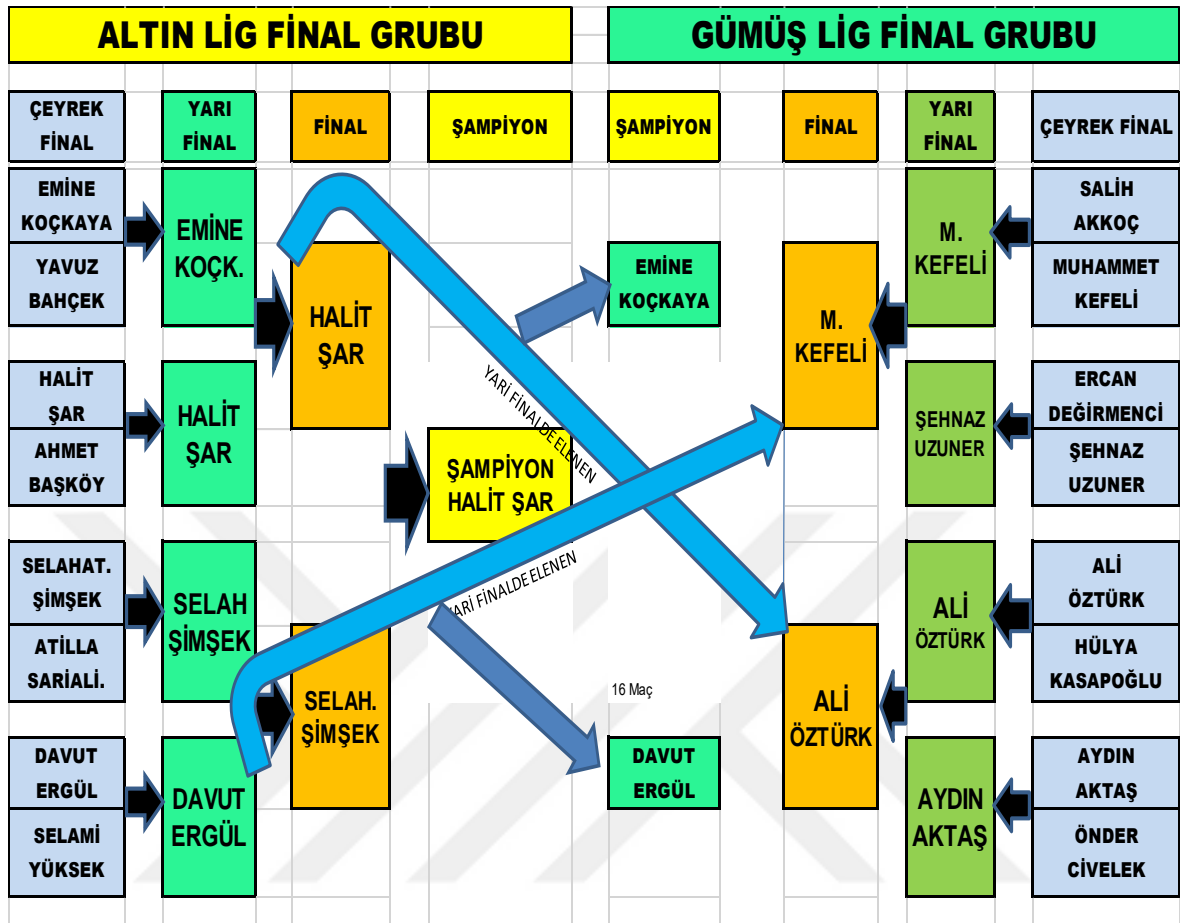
ALTIN LİG FİNAL GRUBU

GÜMÜŞ LİG FİNAL GRUBU

ÇEYREK FİNAL

YARI FİNAL

FİNAL

ŞAMPİYON

ŞAMPİYON

FİNAL

YARI FİNAL

ÇEYREK FİNAL

EMİNE KOÇKAYA

YAVUZ BAHÇEK

EMİNE KOÇK.

HALİT ŞAR

EMİNE KOÇKAYA

M. KEFELİ

M. KEFELİ

SALİH AKKOÇ

MUHAMMET KEFELİ

HALİT ŞAR

AHMET BAŞKÖY

HALİT ŞAR

YARI FİNALDE ELENEN

ŞAMPİYON HALİT ŞAR

ŞEHNAZ UZUNER

ERCAN DEĞİRMENCİ

ŞEHNAZ UZUNER

SELAHAT. ŞİMŞEK

ATİLLA SARIALİ.

SELAH ŞİMŞEK

YARI FİNALDE ELENEN

ALİ ÖZTÜRK

ALİ ÖZTÜRK

HÜLYA KASAPOĞLU

SELAH. ŞİMŞEK

16 Maç

ALİ ÖZTÜRK

DAVUT ERGÜL

SELAMİ YÜKSEK

DAVUT ERGÜL

DAVUT ERGÜL

AYDIN AKTAŞ

AYDIN AKTAŞ

ÖNDER CİVELEK